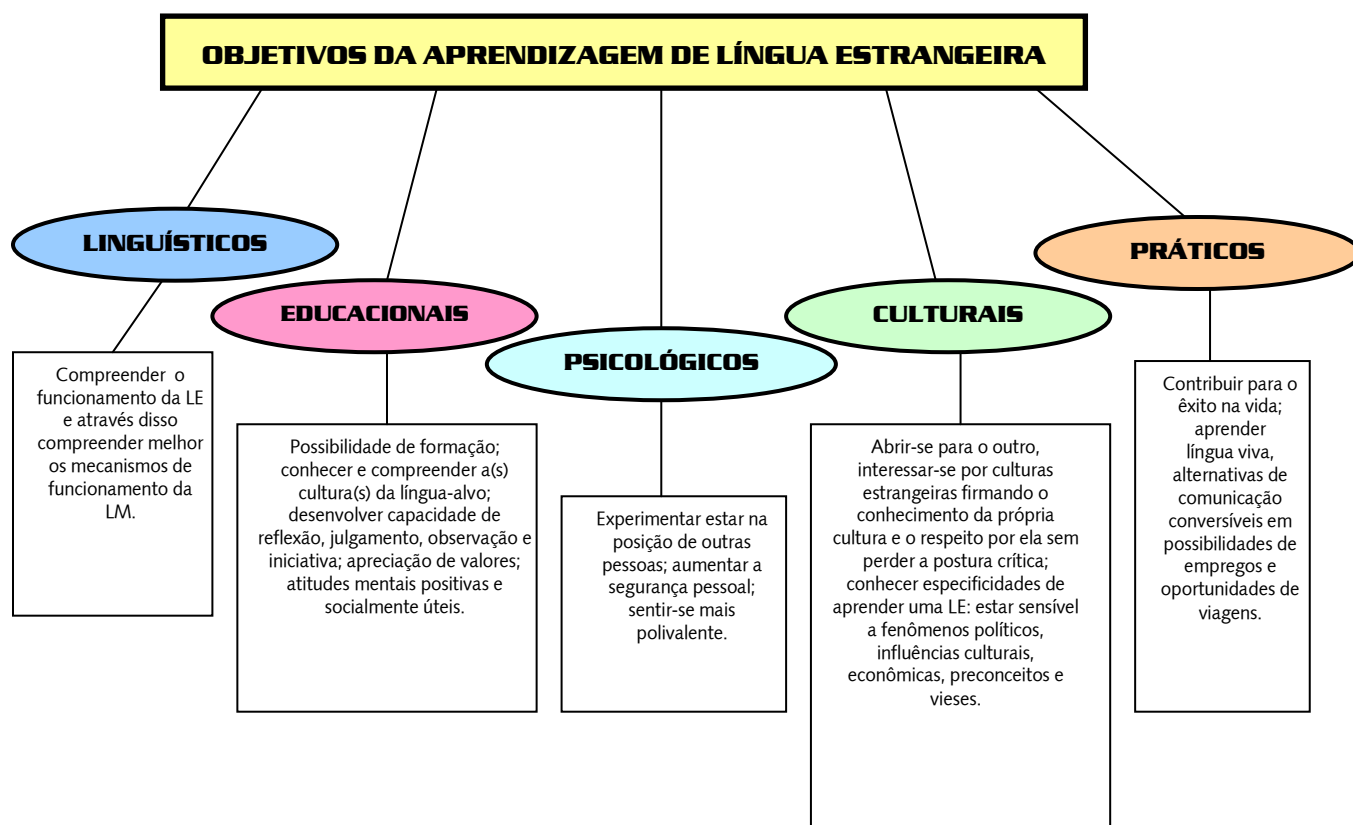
OBJETIVOS DA APRENDIZAGEM DE LÍNGUA ESTRANGEIRA

LINGUÍSTICOS

Compreender o funcionamento da LE e através disso compreender melhor os mecanismos de funcionamento da LM.

EDUCACIONAIS

Possibilidade de formação; conhecer e compreender a(s) cultura(s) da língua-alvo; desenvolver capacidade de reflexão, julgamento, observação e iniciativa; apreciação de valores; atitudes mentais positivas e socialmente úteis.

PSICOLÓGICOS

Experimentar estar na posição de outras pessoas; aumentar a segurança pessoal; sentir-se mais polivalente.

CULTURAIS

Abrir-se para o outro, interessar-se por culturas estrangeiras firmando o conhecimento da própria cultura e o respeito por ela sem perder a postura crítica; conhecer especificidades de aprender uma LE: estar sensível a fenômenos políticos, influências culturais, econômicas, preconceitos e vieses.

PRÁTICOS

Contribuir para o êxito na vida; aprender língua viva, alternativas de comunicação conversíveis em possibilidades de empregos e oportunidades de viagens.